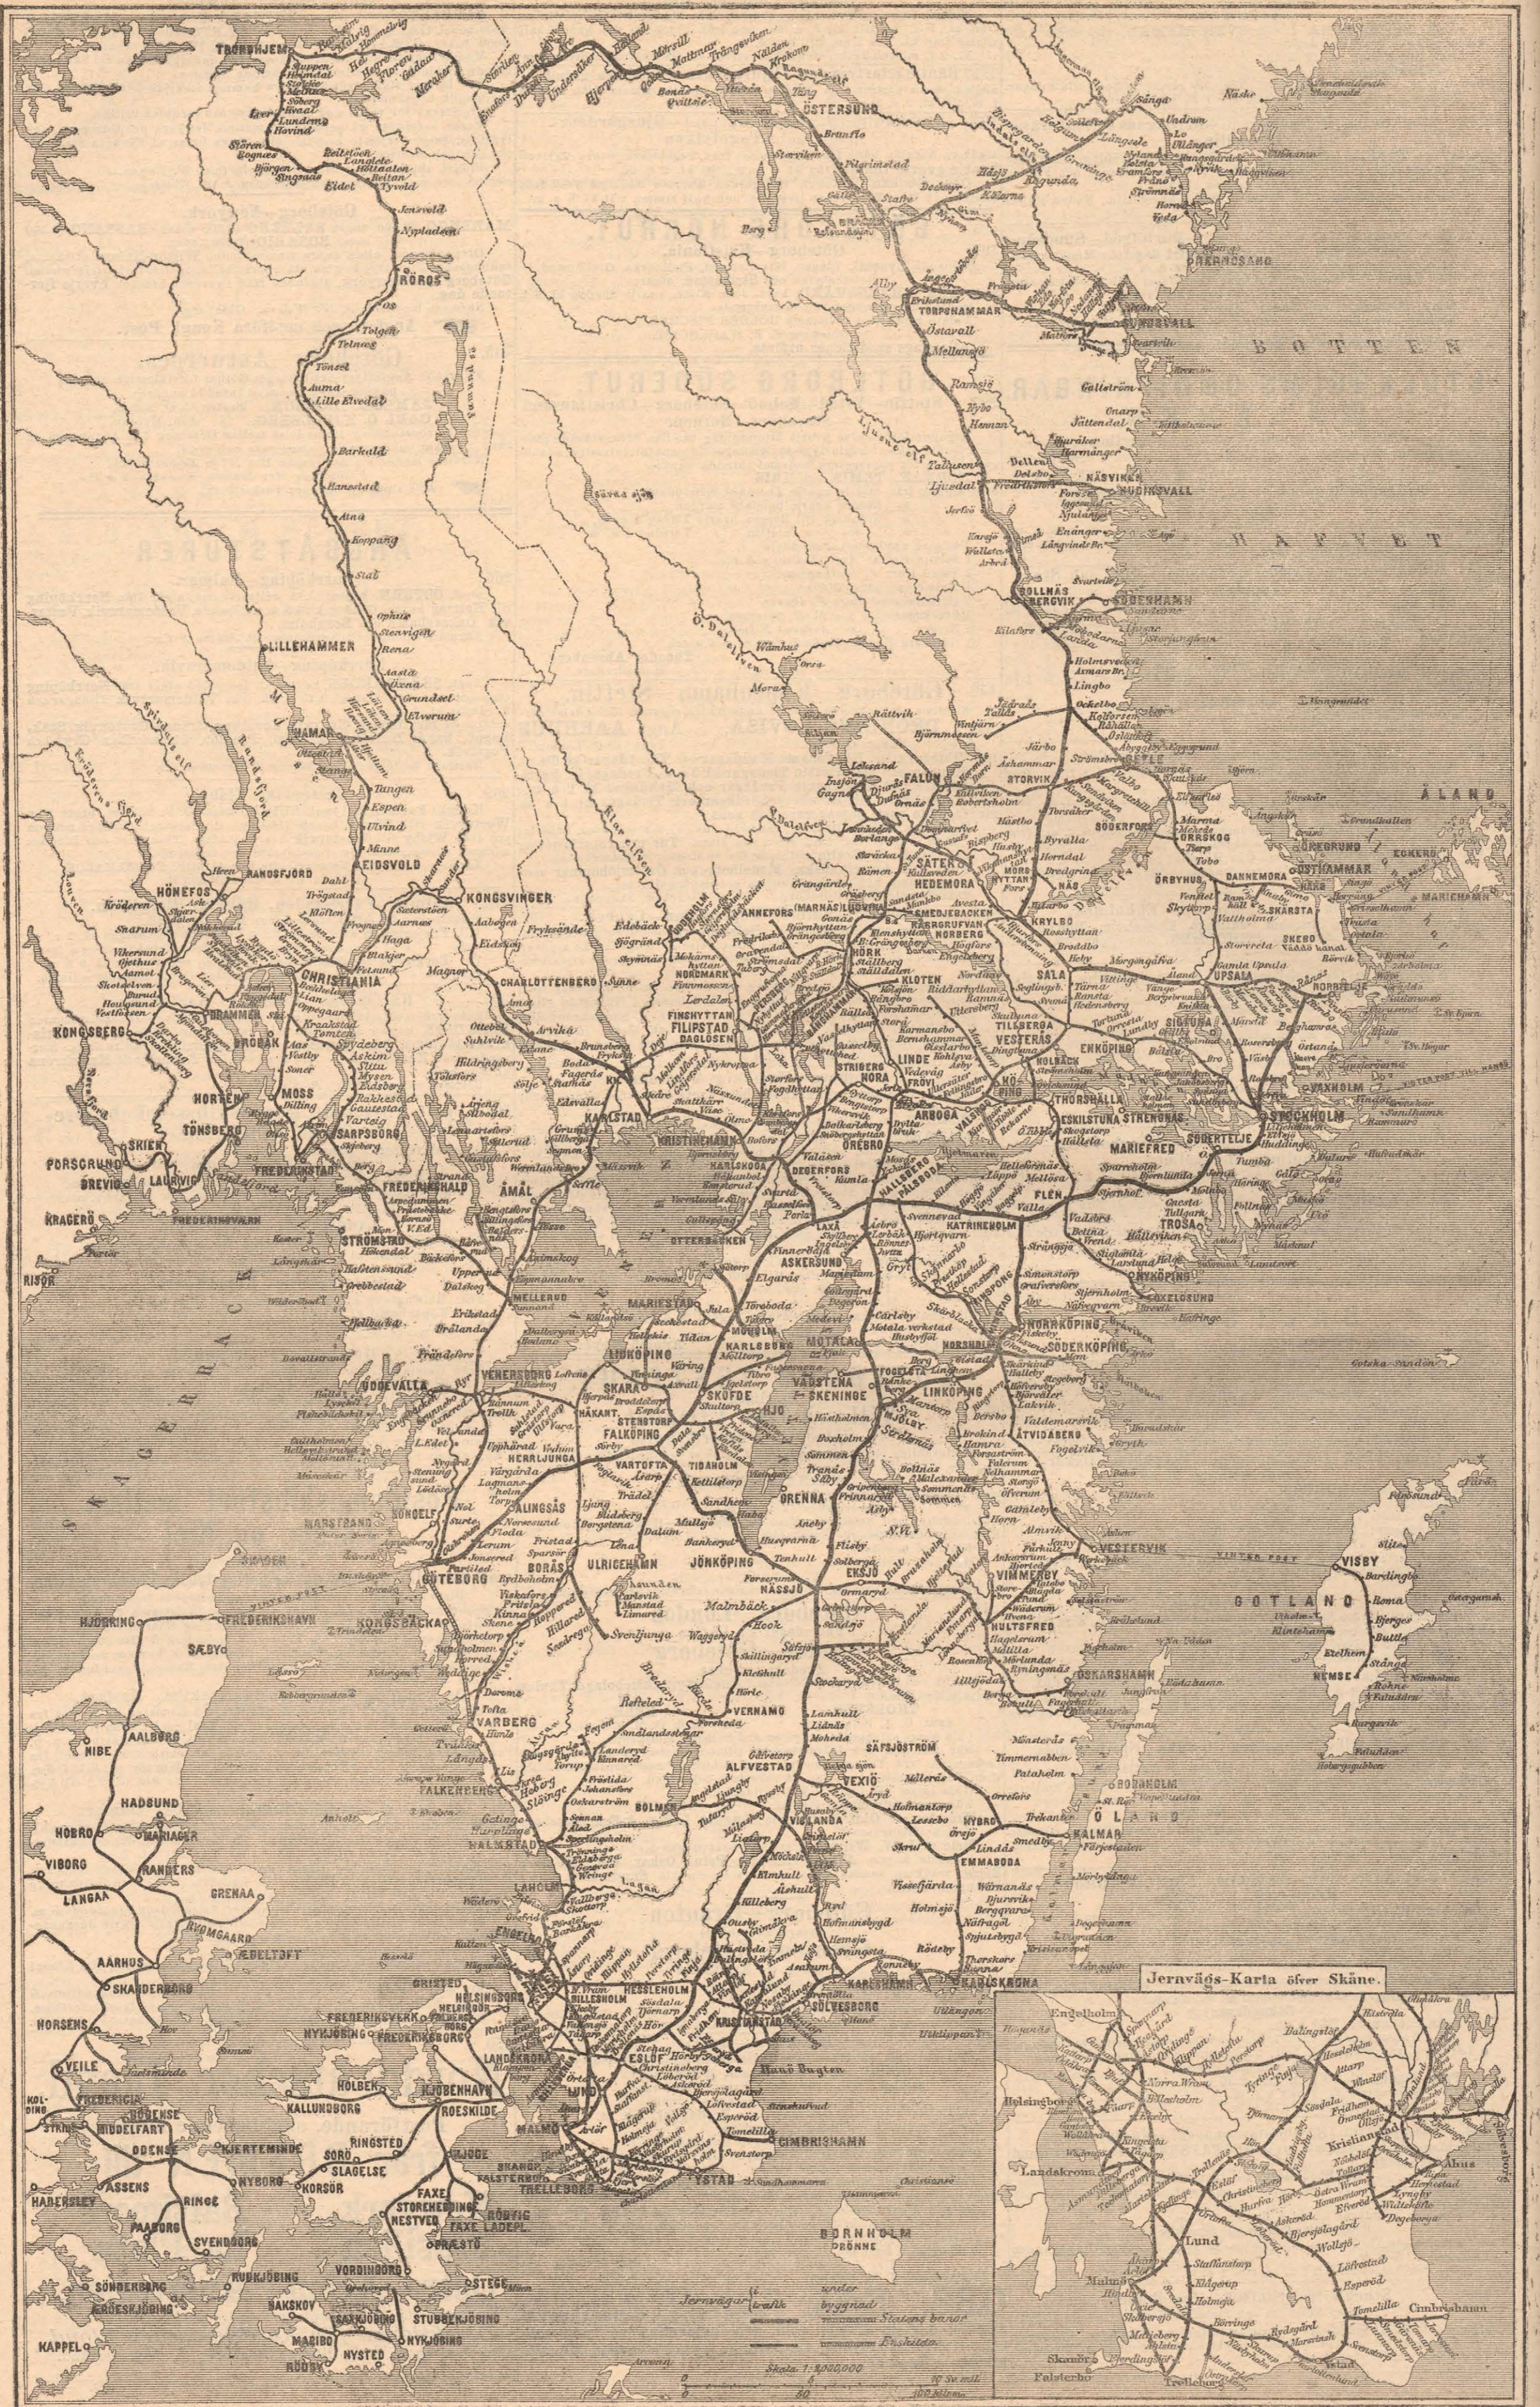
TRONDHJEM
ÖSTERSUND
SUNDSVALL
BOTTEN
HAFVET
RÖROS
LILLEHAMMER
HAMAR
KONGSVINGER
CHRISTIANIA
HÖNEFOS
KONGSBERG
DRAMMEN
DRÖBAK
MOSS
HORTEN
TÖNSBERG
SKIEN
LAURVIG
PORSGRUND
BREVIG
KRAGERÖ
RISÖR
FREDERIKSHALD
FREDERIKSTAD
SARPSBORG
STRÖMSTAD
FALUN
HEDEMORA
SÖDERHAMN
UPSALA
ÅLAND
STOCKHOLM
SÖDERTELJE
KARLSTAD
KRISTINEHAMN
FILIPSTAD
ARBOGA
ÖREBRO
VESTERÅS
SALA
SKAGERRACK
UDDEVALLA
VENERSBORG
GÖTEBORG
BORÅS
MARIESTAD
SKÖFDE
MOTALA
LINKÖPING
NORRKÖPING
JÖNKÖPING
VADSTENA
GOTLAND
VISBY
VESTERVIK
VIMMERBY
OSKARSHAMN
VARBERG
FALKENBERG
HALMSTAD
VEXIÖ
KALMAR
ÖLAND
KARLSKRONA
KARLSHAMN
KRISTIANSTAD
HELSINGBORG
LANDSKRONA
MALMÖ
LUND
YSTAD
TRELLEBORG
CIMBRISHAMN
BORNHOLM
FREDERIKSHAVN
AALBORG
HOBRO
VIBORG
RANDERS
GRENAA
AARHUS
HORSENS
VEILE
FREDERICIA
ODENSE
SVENDBORG
KJØBENHAVN
ROESKILDE
KORSØR
NYBORG
HELSINGØR
Jernvägs-Karta öfver Skåne.
Engelholm
Helsingborg
Landskrona
Lund
Malmö
Kristianstad
Åhus
Cimbrishamn
Ystad
Skanör
Falsterbo
Trelleborg
Skala 1:3,000,000
Jernvägar